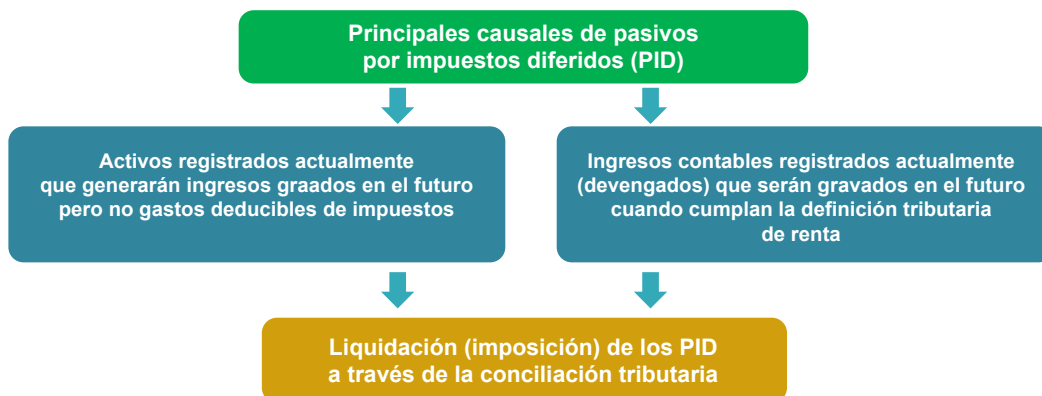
Principales causales de pasivos por impuestos diferidos (PID)

Activos registrados actualmente que generarán ingresos graados en el futuro pero no gastos deducibles de impuestos

Ingresos contables registrados actualmente (devengados) que serán gravados en el futuro cuando cumplan la definición tributaria de renta

Liquidación (imposición) de los PID a través de la conciliación tributaria